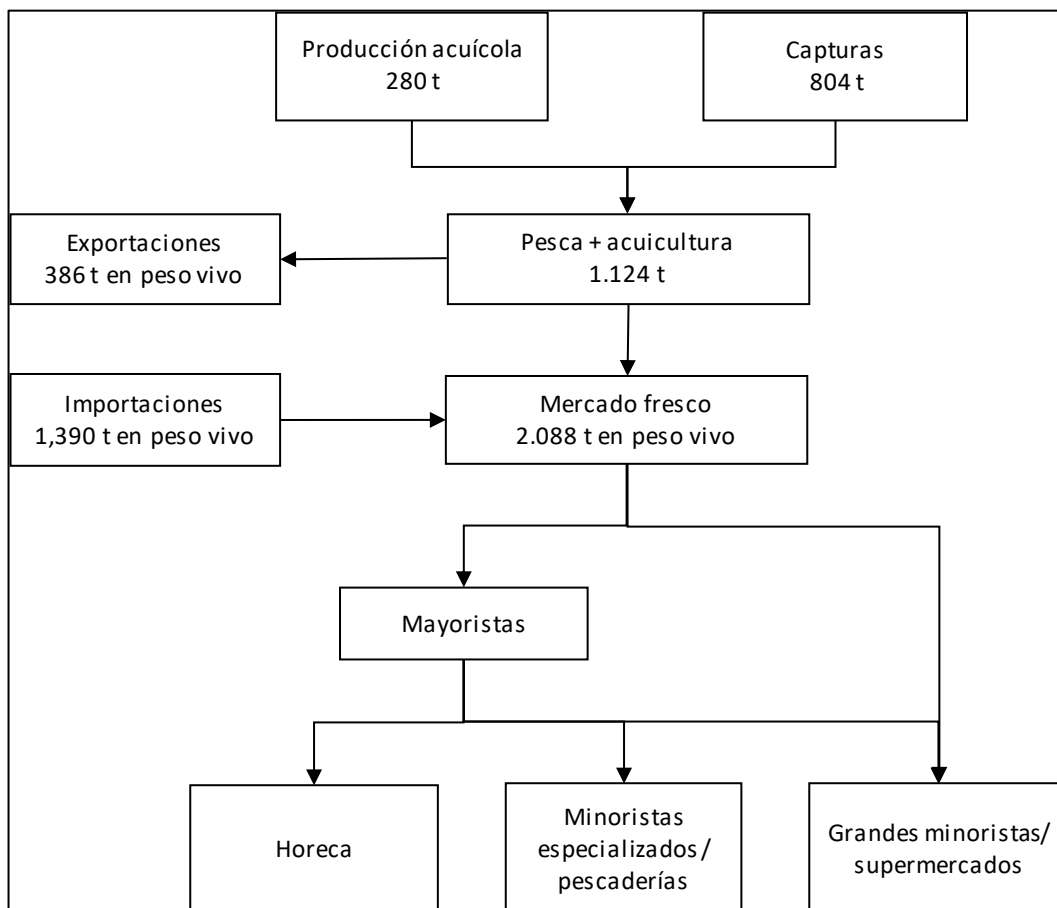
Producción acuícola
280 t

Capturas
804 t

Exportaciones
386 t en peso vivo

Pesca + acuicultura
1.124 t

Importaciones
1,390 t en peso vivo

Mercado fresco
2.088 t en peso vivo

Mayoristas

Horeca

Minoristas especializados / pescaderías

Grandes minoristas/ supermercados